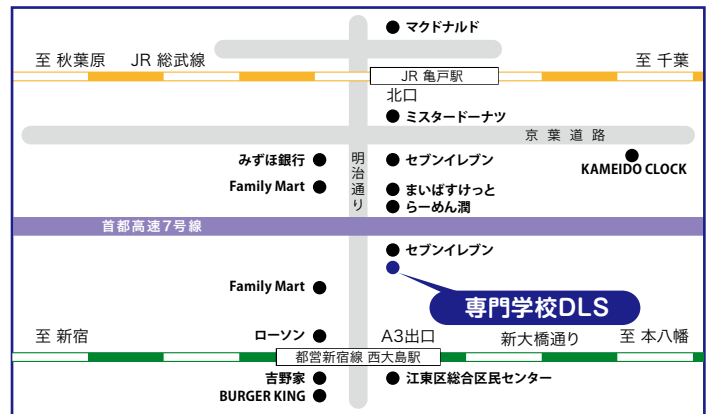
マクドナルド

至 秋葉原　JR 総武線　至 千葉

JR 亀戸駅

北口

ミスタードーナツ

京 葉 道 路

みずほ銀行

明治通り

セブンイレブン

KAMEIDO CLOCK

Family Mart

まいばすけっと

らーめん潤

首都高速7号線

セブンイレブン

Family Mart

専門学校DLS

至 新宿

ローソン

A3出口

新大橋通り

至 本八幡

都営新宿線 西大島駅

吉野家

江東区総合区民センター

BURGER KING